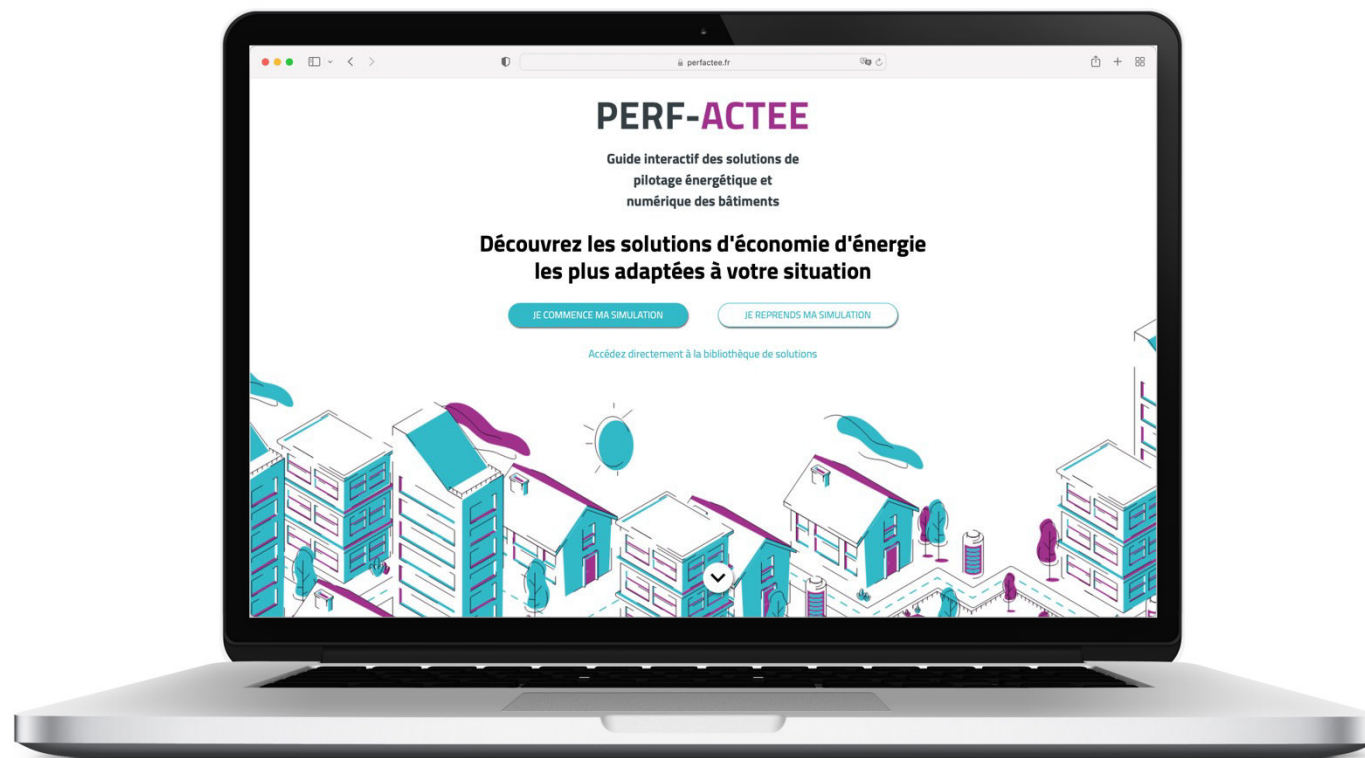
perfactee.fr

PERF-ACTEE

Guide interactif des solutions de pilotage énergétique et numérique des bâtiments

Découvrez les solutions d'économie d'énergie les plus adaptées à votre situation

JE COMMENCE MA SIMULATION

JE REPRENDS MA SIMULATION

Accédez directement à la bibliothèque de solutions